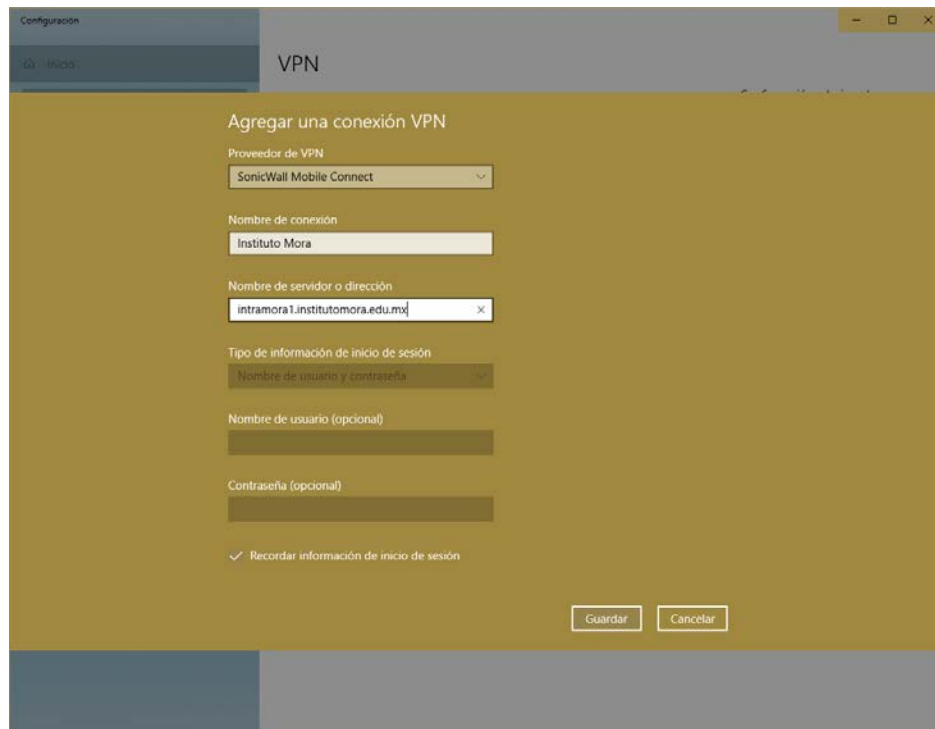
Configuración

Inicio

VPN

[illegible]

Agregar una conexión VPN

Proveedor de VPN

SonicWall Mobile Connect

Nombre de conexión

Instituto Mora

Nombre de servidor o dirección

intramora1.institutomora.edu.mx

Tipo de información de inicio de sesión

Nombre de usuario y contraseña

Nombre de usuario (opcional)

Contraseña (opcional)

Recordar información de inicio de sesión

Guardar

Cancelar